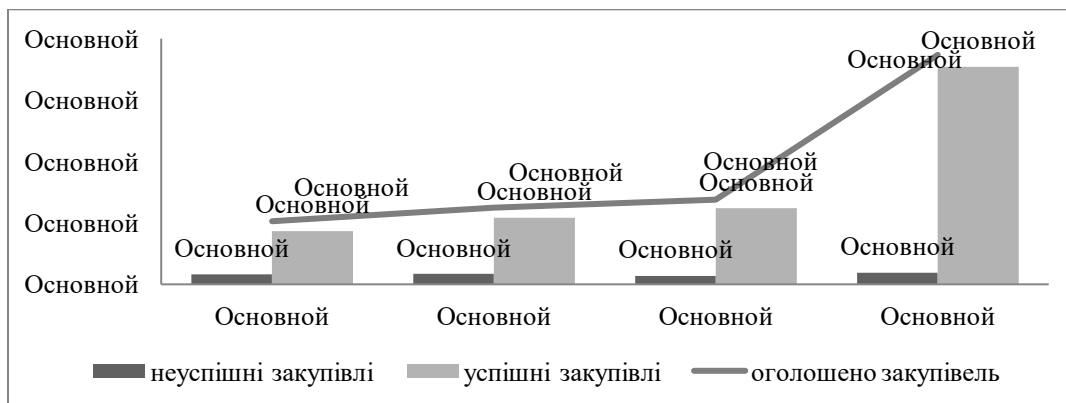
Основной
Основной
Основной
Основной
Основной

Основной
Основной
Основной
Основной
Основной
Основной
Основной
Основной
Основной
Основной
Основной
Основной

Основной
Основной
Основной
Основной

неуспішні закупівлі
успішні закупівлі
оголошено закупівель